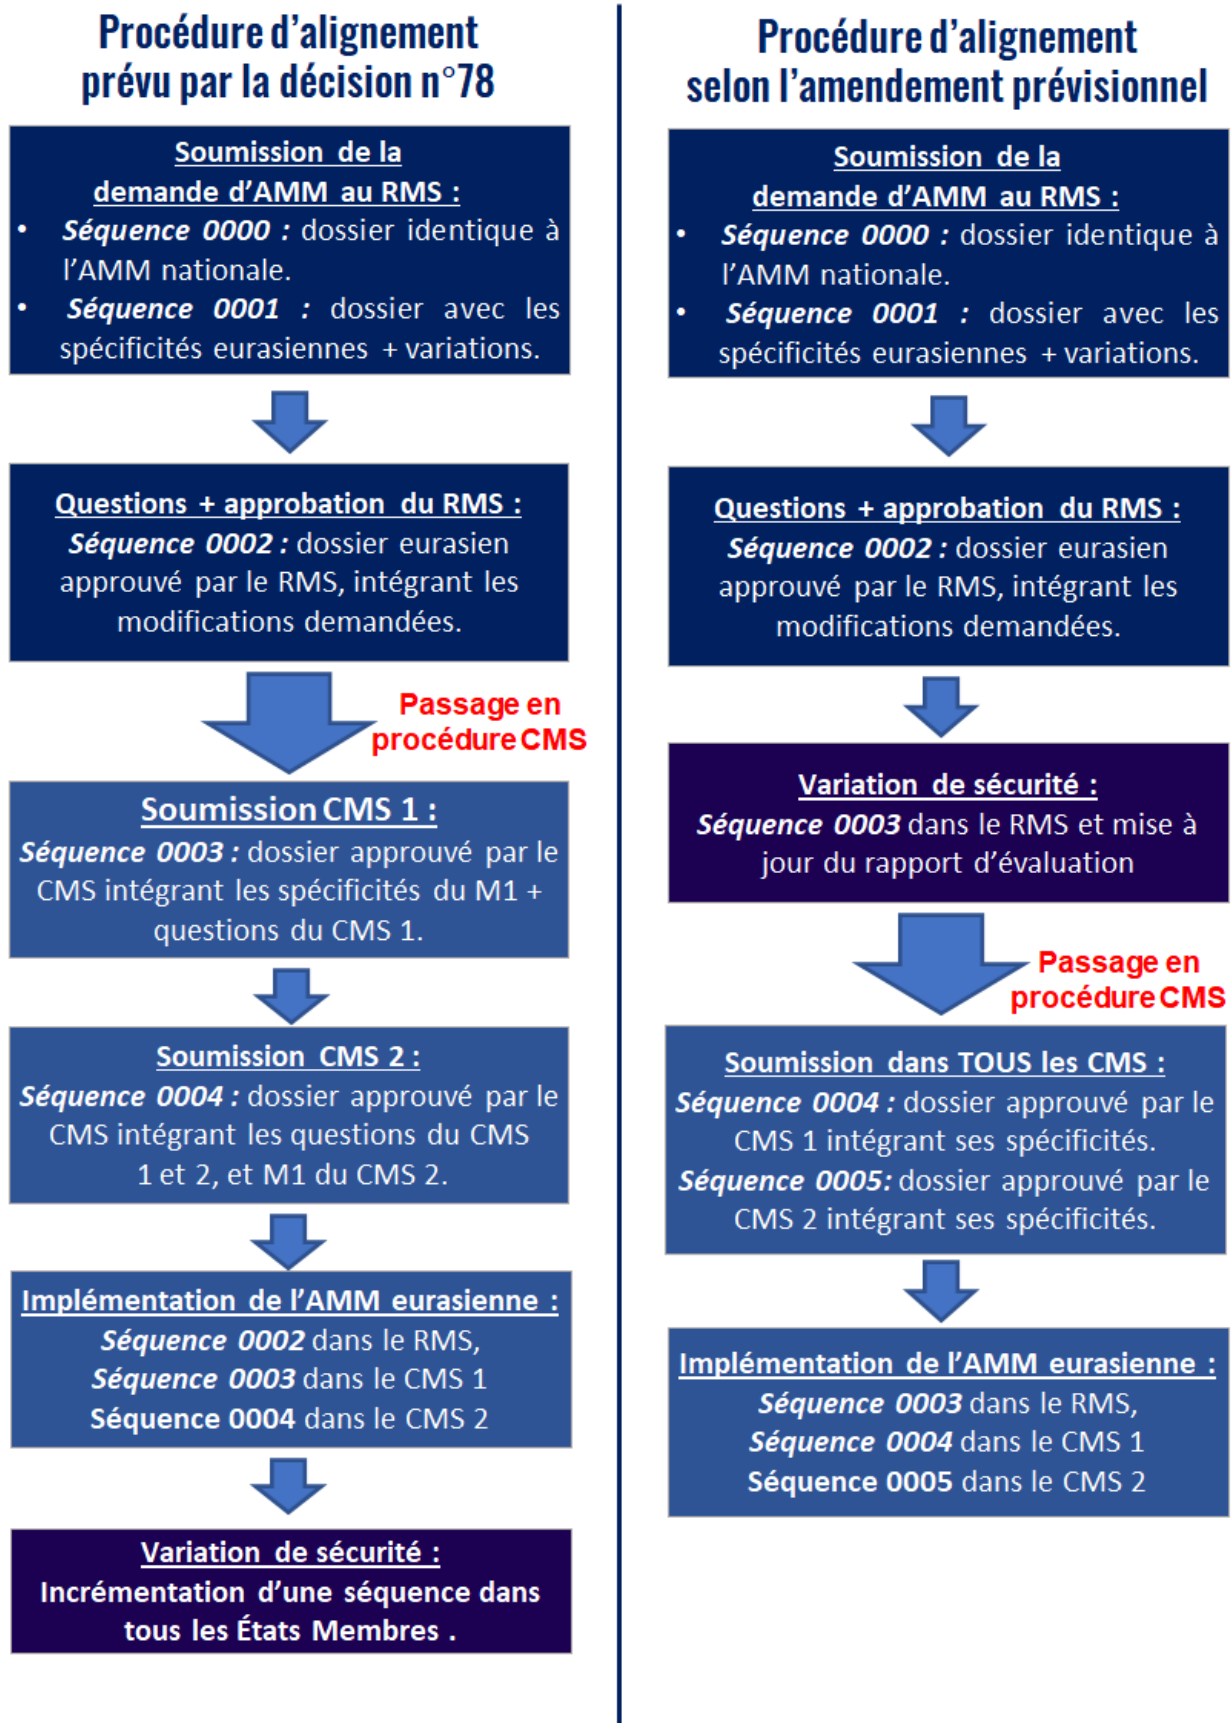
Procédure d'alignement prévu par la décision n°78

Soumission de la demande d'AMM au RMS :
- Séquence 0000 : dossier identique à l'AMM nationale.
- Séquence 0001 : dossier avec les spécificités eurasiennes + variations.

Questions + approbation du RMS :
Séquence 0002 : dossier eurasien approuvé par le RMS, intégrant les modifications demandées.

Passage en procédure CMS

Soumission CMS 1 :
Séquence 0003 : dossier approuvé par le CMS intégrant les spécificités du M1 + questions du CMS 1.

Soumission CMS 2 :
Séquence 0004 : dossier approuvé par le CMS intégrant les questions du CMS 1 et 2, et M1 du CMS 2.

Implémentation de l'AMM eurasienne :
Séquence 0002 dans le RMS,
Séquence 0003 dans le CMS 1
Séquence 0004 dans le CMS 2

Variation de sécurité :
Incrémentation d'une séquence dans tous les États Membres .

Procédure d'alignement selon l'amendement prévisionnel

Soumission de la demande d'AMM au RMS :
- Séquence 0000 : dossier identique à l'AMM nationale.
- Séquence 0001 : dossier avec les spécificités eurasiennes + variations.

Questions + approbation du RMS :
Séquence 0002 : dossier eurasien approuvé par le RMS, intégrant les modifications demandées.

Variation de sécurité :
Séquence 0003 dans le RMS et mise à jour du rapport d'évaluation

Passage en procédure CMS

Soumission dans TOUS les CMS :
Séquence 0004 : dossier approuvé par le CMS 1 intégrant ses spécificités.
Séquence 0005: dossier approuvé par le CMS 2 intégrant ses spécificités.

Implémentation de l'AMM eurasienne :
Séquence 0003 dans le RMS,
Séquence 0004 dans le CMS 1
Séquence 0005 dans le CMS 2